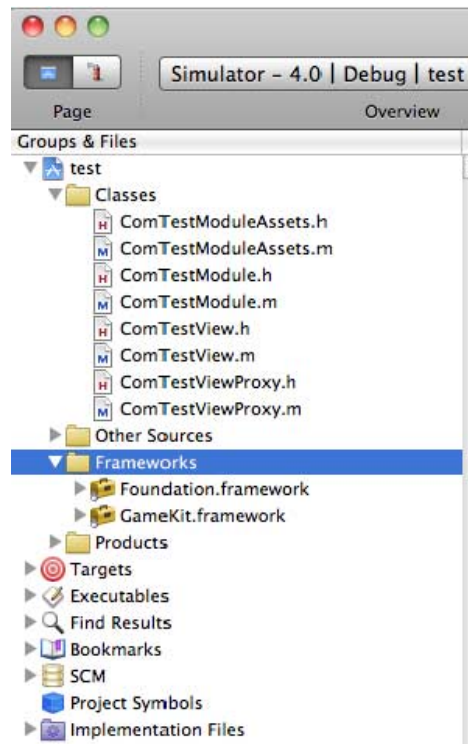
Simulator - 4.0 | Debug | test

Page

Overview

Groups & Files

test

Classes

H ComTestModuleAssets.h

M ComTestModuleAssets.m

H ComTestModule.h

M ComTestModule.m

H ComTestView.h

M ComTestView.m

H ComTestViewProxy.h

M ComTestViewProxy.m

Other Sources

Frameworks

Foundation.framework

GameKit.framework

Products

Targets

Executables

Find Results

Bookmarks

SCM

Project Symbols

Implementation Files